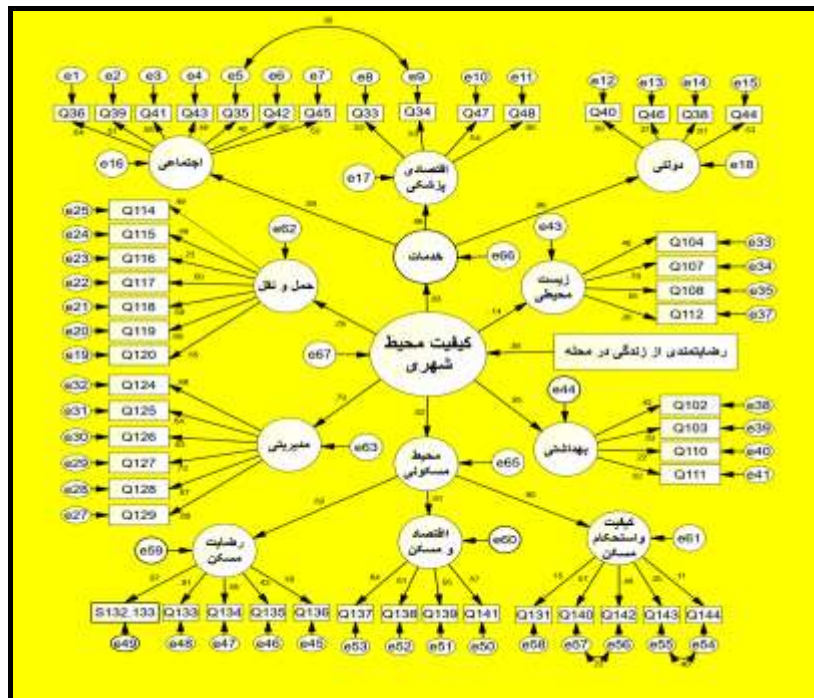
e1 e2 e3 e4 e5 e6 e7 e8 e9 e10 e11 e12 e13 e14 e15

Q36 Q39 Q41 Q43 Q35 Q42 Q45 Q33 Q34 Q47 Q48 Q40 Q46 Q38 Q44

e16 اجتماعی

e17 اقتصادی پزشکی

دولتی e18

e25 Q114
e24 Q115
e23 Q116
e22 Q117
e21 Q118
e20 Q119
e19 Q120

e62 حمل و نقل

خدمات e66

e43 زیست محیطی

Q104 e33
Q107 e34
Q108 e35
Q112 e37

e67 کیفیت محیط شهری

رضایتمندی از زندگی در محله

e32 Q124
e31 Q125
e30 Q126
e29 Q127
e28 Q128
e27 Q129

مدیریتی e63

محیط مسکونی e65

e44 بهداشتی

Q102 e38
Q103 e39
Q110 e40
Q111 e41

e59 رضایت مسکن

اقتصاد و مسکن e60

کیفیت واستحکام مسکن e61

S132.133 Q133 Q134 Q135 Q136 Q137 Q138 Q139 Q141 Q131 Q140 Q142 Q143 Q144

e49 e48 e47 e46 e45 e53 e52 e51 e50 e58 e57 e56 e55 e54